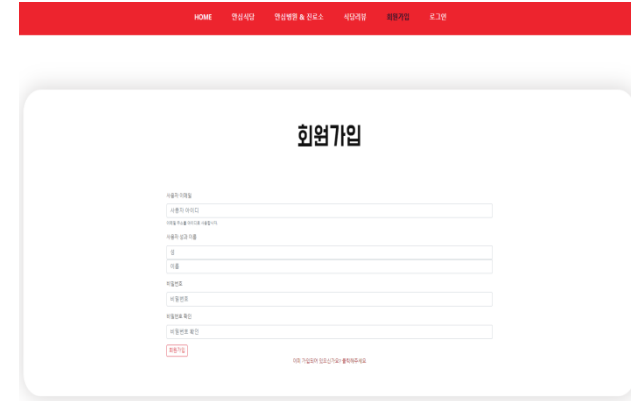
HOME 안심식당 안심병원 & 진료소 식당가입 회원가입 로그인

회원가입

사용자 이메일

사용자 아이디

이메일 주소를 아이디로 사용합니다

사용자 성과 이름

성

이름

비밀번호

비밀번호

비밀번호 확인

비밀번호 확인

회원가입

이미 가입되어 있으신가요? 클릭해주세요